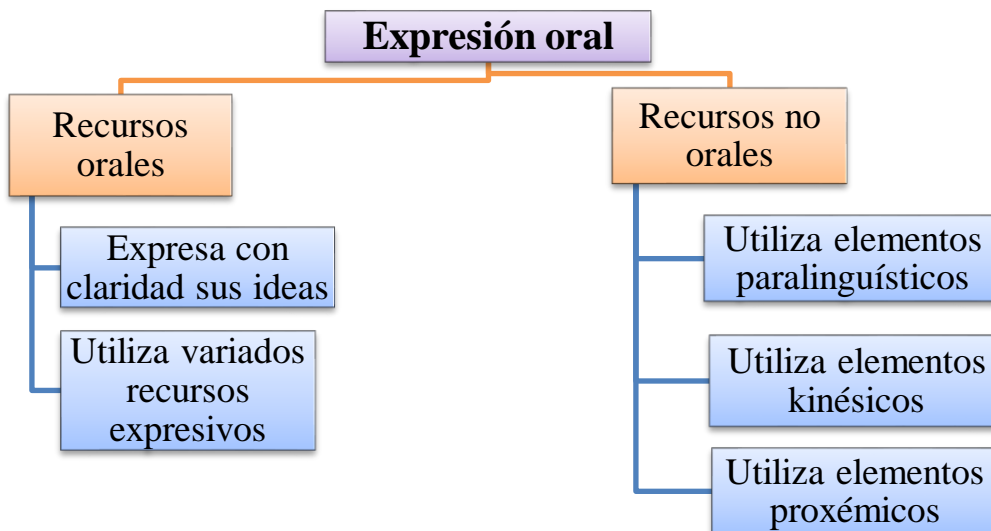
Expresión oral

Recursos orales

Expresa con claridad sus ideas

Utiliza variados recursos expresivos

Recursos no orales

Utiliza elementos paralinguísticos

Utiliza elementos kinésicos

Utiliza elementos proxémicos